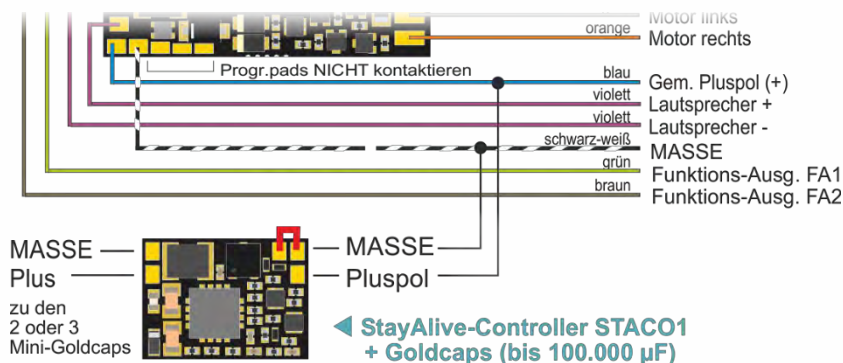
Motor links
orange
Motor rechts
Progr.pads NICHT kontaktieren
blau
Gem. Pluspol (+)
violett
Lautsprecher +
violett
Lautsprecher -
schwarz-weiß
MASSE
grün
Funktions-Ausg. FA1
braun
Funktions-Ausg. FA2

MASSE
Plus
zu den 2 oder 3 Mini-Goldcaps

MASSE
Pluspol

StayAlive-Controller STACO1 + Goldcaps (bis 100.000 µF)